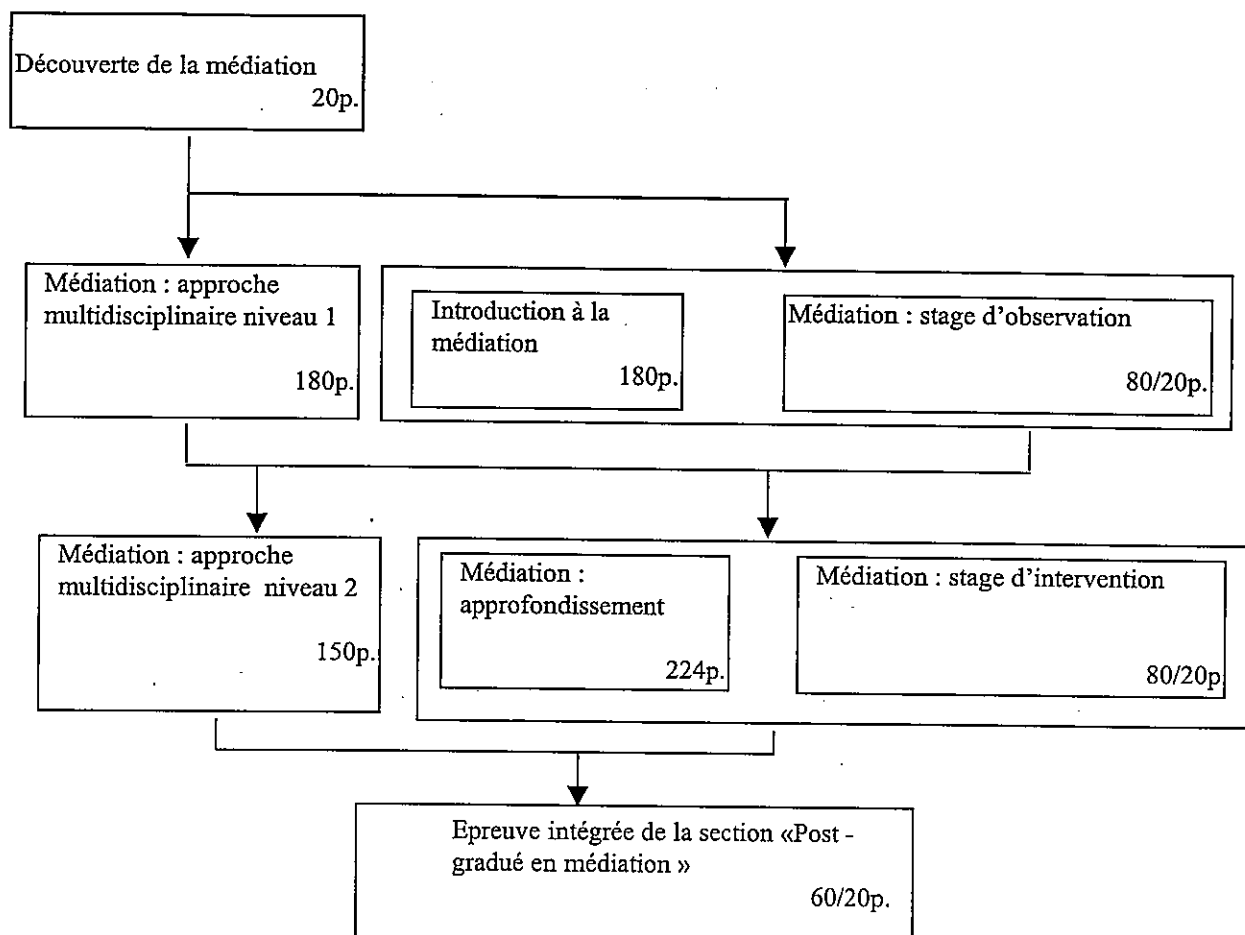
Découverte de la médiation
20p.

Médiation : approche multidisciplinaire niveau 1
180p.

Introduction à la médiation
180p.

Médiation : stage d'observation
80/20p.

Médiation : approche multidisciplinaire niveau 2
150p.

Médiation : approfondissement
224p.

Médiation : stage d'intervention
80/20p

Epreuve intégrée de la section «Post - gradué en médiation »
60/20p.